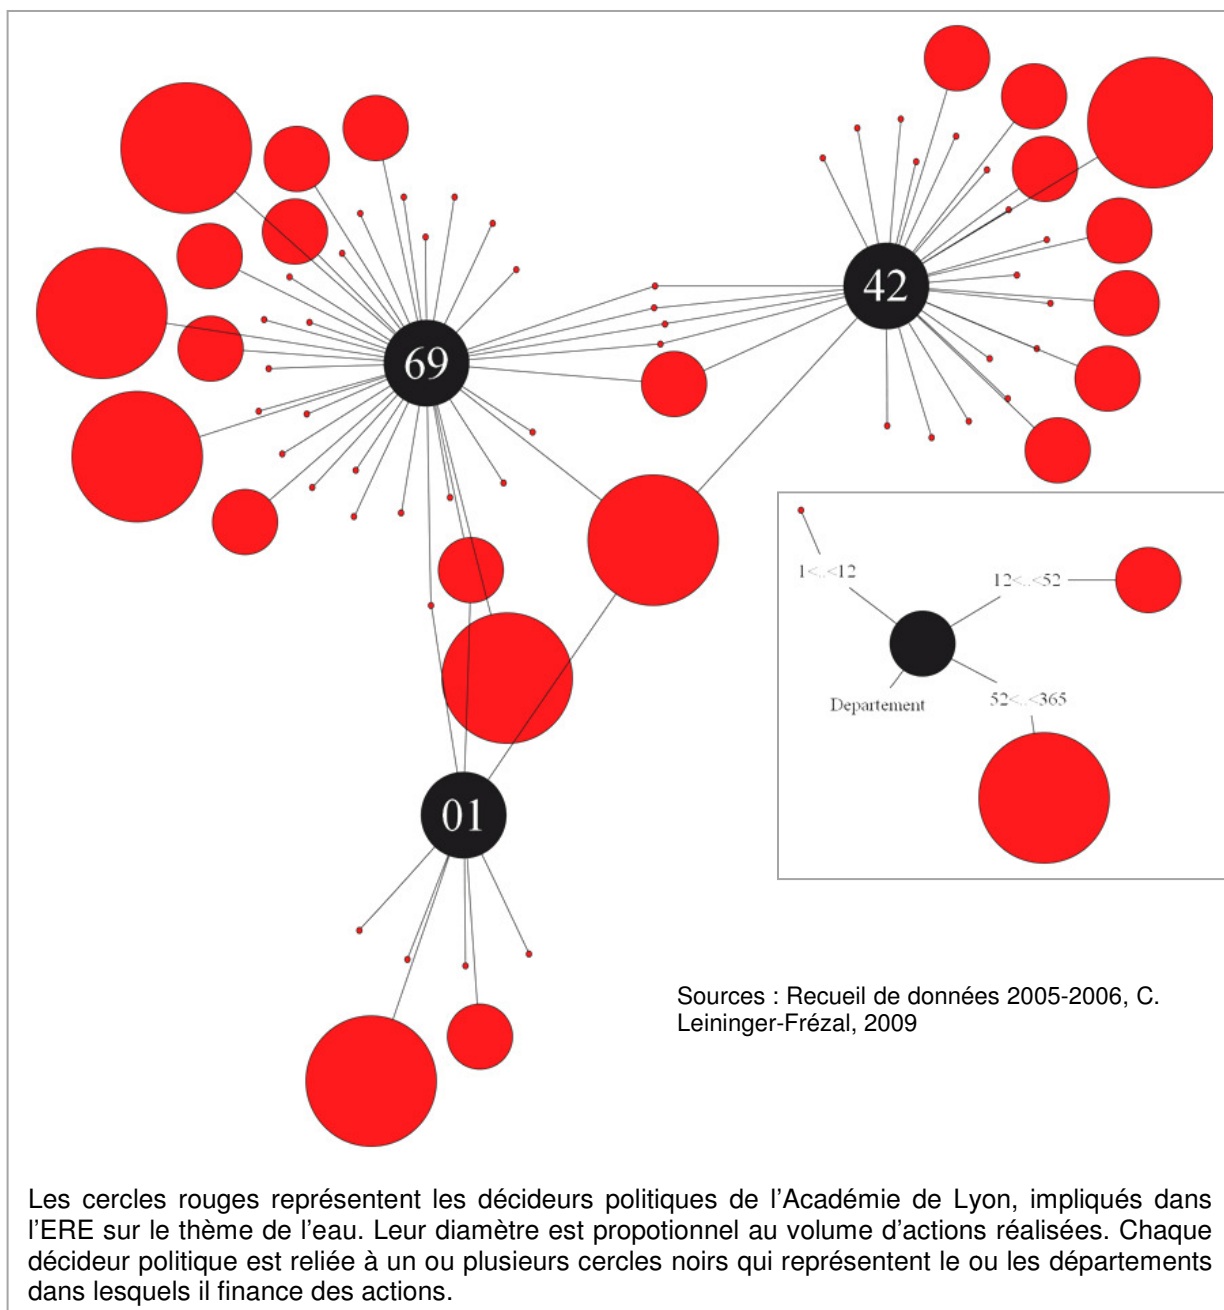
69

42

01

1<..<12

12<..<52

Departement

52<..<365

Sources : Recueil de données 2005-2006, C. Leininger-Frézal, 2009

Les cercles rouges représentent les décideurs politiques de l'Académie de Lyon, impliqués dans l'ERE sur le thème de l'eau. Leur diamètre est propotionnel au volume d'actions réalisées. Chaque décideur politique est reliée à un ou plusieurs cercles noirs qui représentent le ou les départements dans lesquels il finance des actions.